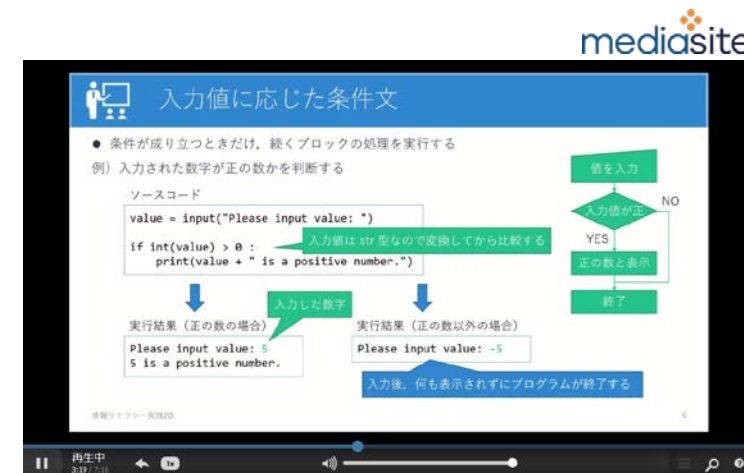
mediasite

入力値に応じた条件文

● 条件が成り立つときだけ，続くブロックの処理を実行する

例）入力された数字が正の数かを判断する

ソースコード

```
value = input("Please input value: ")

if int(value) > 0 :
    print(value + " is a positive number.")
```

入力値は str 型なので変換してから比較する

値を入力

入力値が正

NO

YES

正の数と表示

終了

入力した数字

実行結果（正の数の場合）

Please input value: 5
5 is a positive number.

実行結果（正の数以外の場合）

Please input value: -5

入力後，何も表示されずにプログラムが終了する

情報リテラシー実践2B

6

再生中
3:19 / 7:18

1x